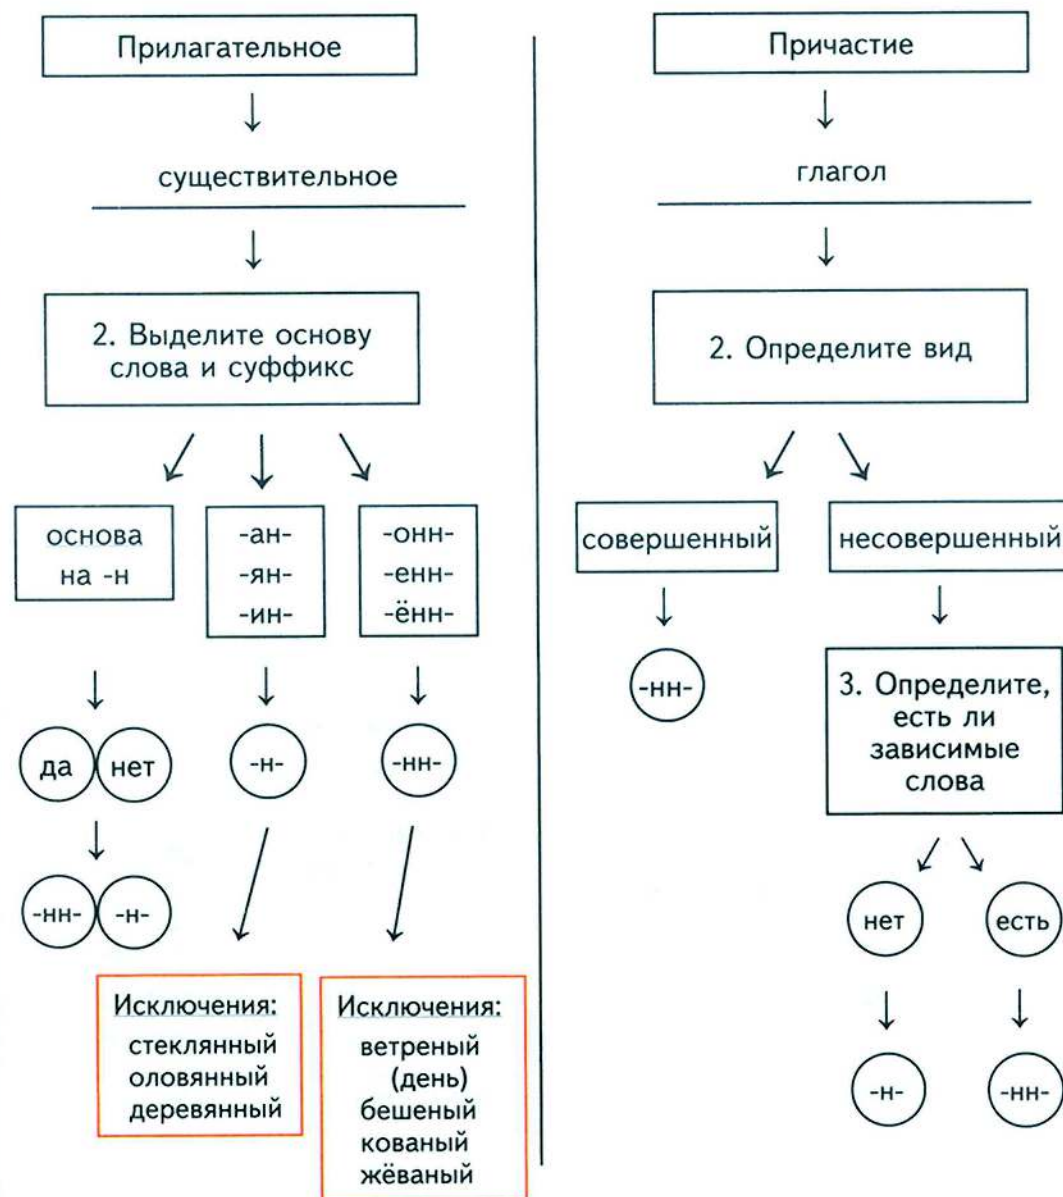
Прилагательное

существительное

2. Выделите основу слова и суффикс

основа на -н

-ан-
-ян-
-ин-

-онн-
-енн-
-ённ-

да

нет

-н-

-нн-

-нн-

-н-

Исключения:
стеклянный
оловянный
деревянный

Исключения:
ветреный (день)
бешеный
кованый
жёваный

Причастие

глагол

2. Определите вид

совершенный

несовершенный

-нн-

3. Определите, есть ли зависимые слова

нет

есть

-н-

-нн-